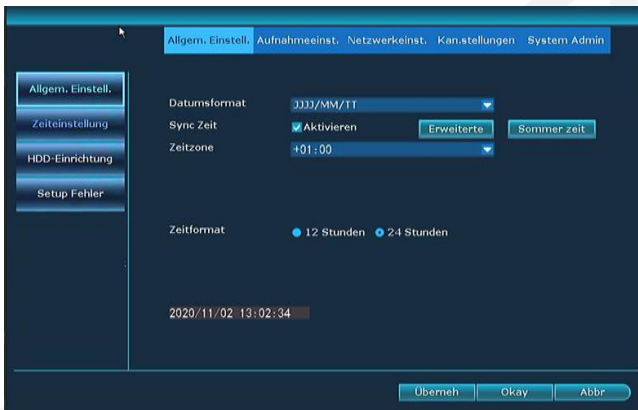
Allgem. Einstell. Aufnahmeeinst. Netzwerkeinst. Kan.stellungen System Admin

Allgem. Einstell.

Zeiteinstellung

HDD-Einrichtung

Setup Fehler

Datumsformat JJJJ/MM/TT

Sync Zeit Aktivieren Erweiterte Sommer zeit

Zeitzone +01:00

Zeitformat 12 Stunden 24 Stunden

2020/11/02 13:02:34

Überneh Okay Abbr